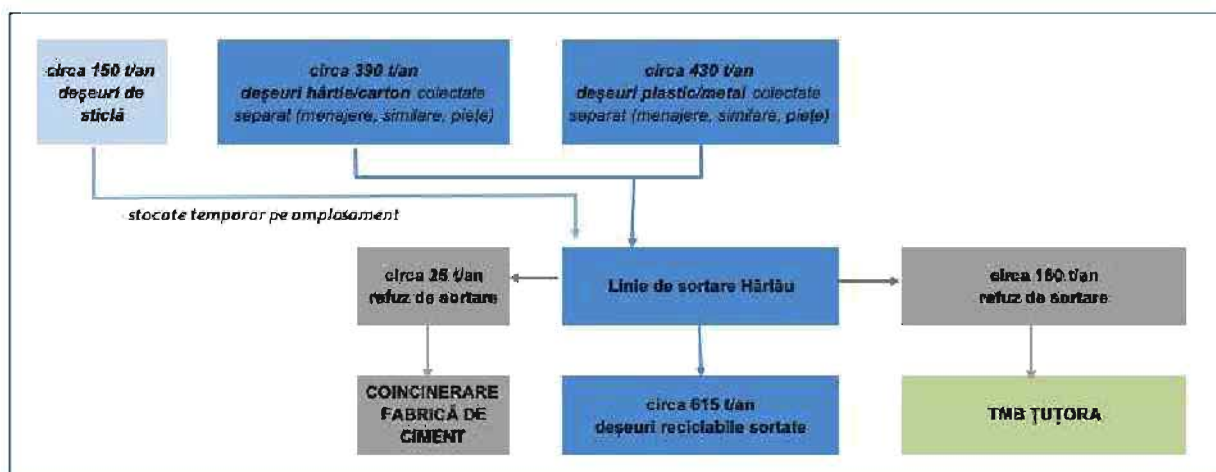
circa 150 t/an deşeuri de sticlă

circa 390 t/an deşeuri hârtie/carton colectate separat (menajere, similare, pieţe)

circa 430 t/an deşeuri plastic/metal colectate separat (menajere, similare, pieţe)

stocate temporar pe amplasament

circa 25 t/an refuz de sortare

Linie de sortare Hârlău

circa 160 t/an refuz de sortare

COINCINERARE FABRICĂ DE CIMENT

circa 615 t/an deşeuri reciclabile sortate

TMB ŢUŢORA